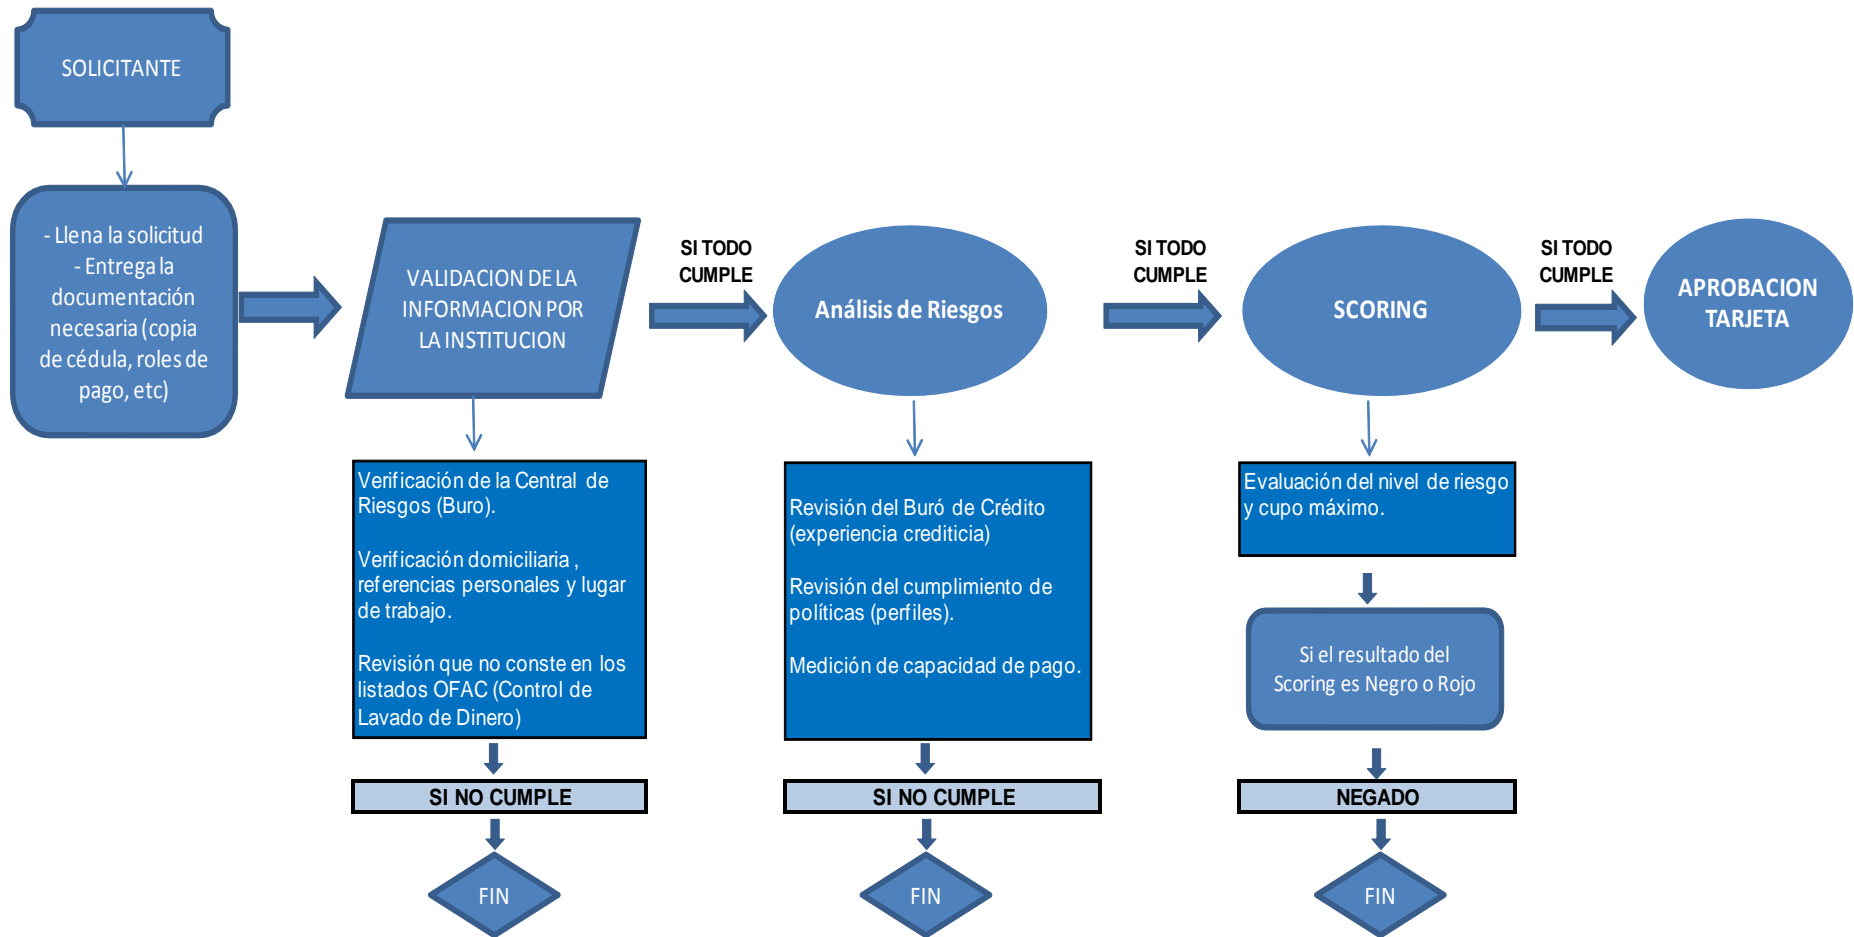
SOLICITANTE

- Llena la solicitud
- Entrega la documentación necesaria (copia de cédula, roles de pago, etc)

VALIDACION DE LA INFORMACION POR LA INSTITUCION

SI TODO CUMPLE

Análisis de Riesgos

SI TODO CUMPLE

SCORING

SI TODO CUMPLE

APROBACION TARJETA

Verificación de la Central de Riesgos (Buro).

Verificación domiciliaria , referencias personales y lugar de trabajo.

Revisión que no conste en los listados OFAC (Control de Lavado de Dinero)

SI NO CUMPLE

FIN

Revisión del Buró de Crédito (experiencia crediticia)

Revisión del cumplimiento de políticas (perfiles).

Medición de capacidad de pago.

SI NO CUMPLE

FIN

Evaluación del nivel de riesgo y cupo máximo.

Si el resultado del Scoring es Negro o Rojo

NEGADO

FIN